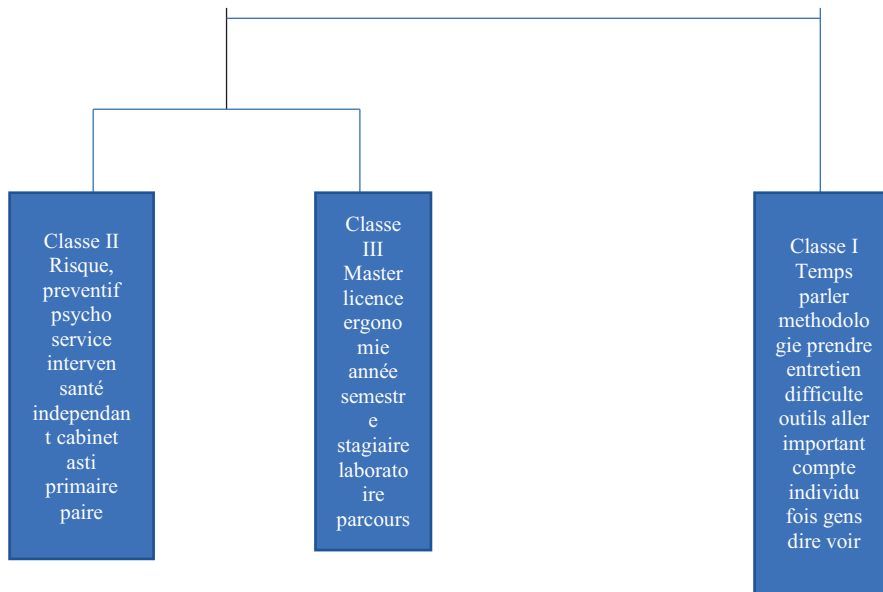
Classe II Risque, preventif psycho service interven santé independant cabinet asti primaire paire

Classe III Master licence ergonomie année semestre stagiaire laboratoire parcours

Classe I Temps parler methodologie prendre entretien difficulte outils aller important compte individu fois gens dire voir